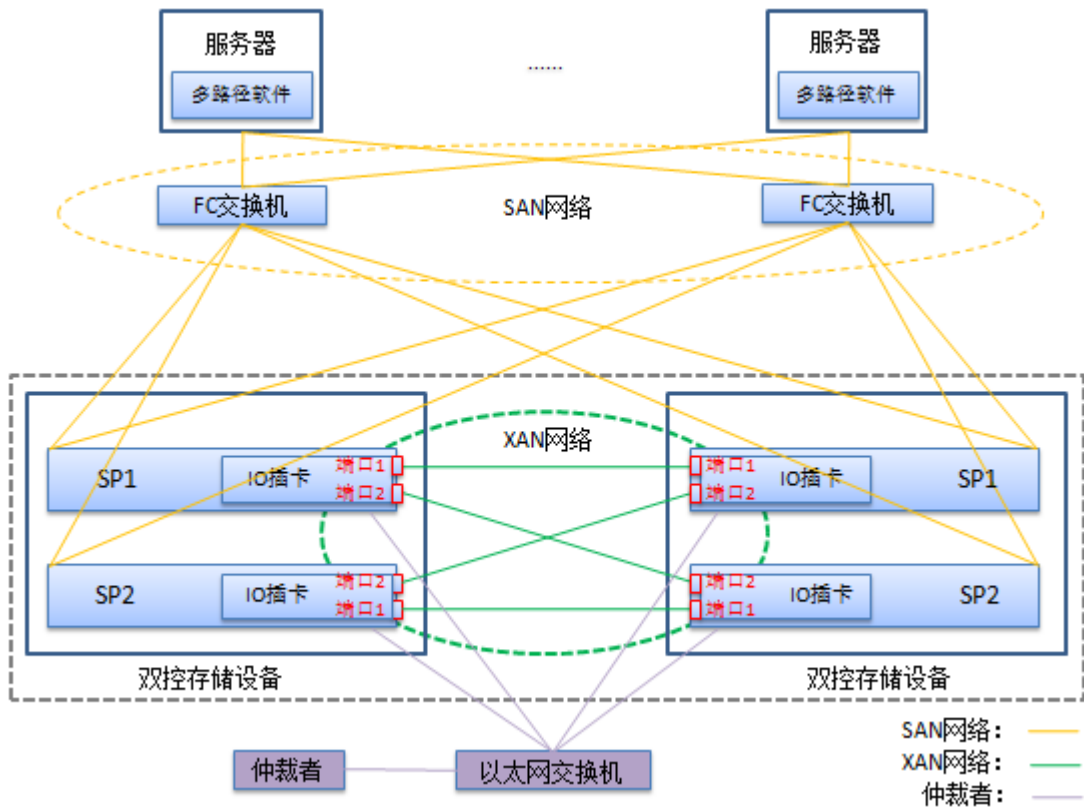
服务器

多路径软件

......

服务器

多路径软件

FC交换机

SAN网络

FC交换机

XAN网络

SP1

IO插卡

端口1

端口2

端口1

端口2

IO插卡

SP1

SP2

IO插卡

端口2

端口1

端口2

端口1

IO插卡

SP2

双控存储设备

双控存储设备

SAN网络：

XAN网络：

仲裁者：

仲裁者

以太网交换机